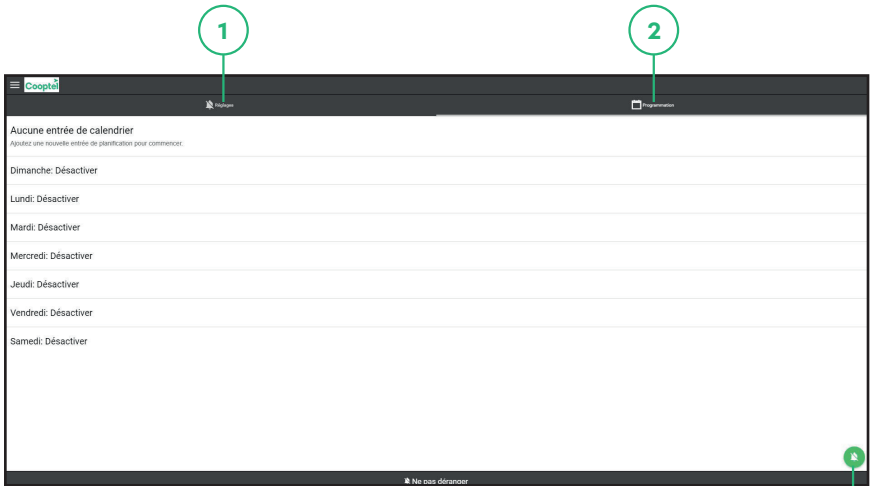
1

2

Cooptel

Réglages

Programmation

Aucune entrée de calendrier

Ajoutez une nouvelle entrée de planification pour commencer.

Dimanche: Désactiver

Lundi: Désactiver

Mardi: Désactiver

Mercredi: Désactiver

Jeudi: Désactiver

Vendredi: Désactiver

Samedi: Désactiver

Ne pas déranger